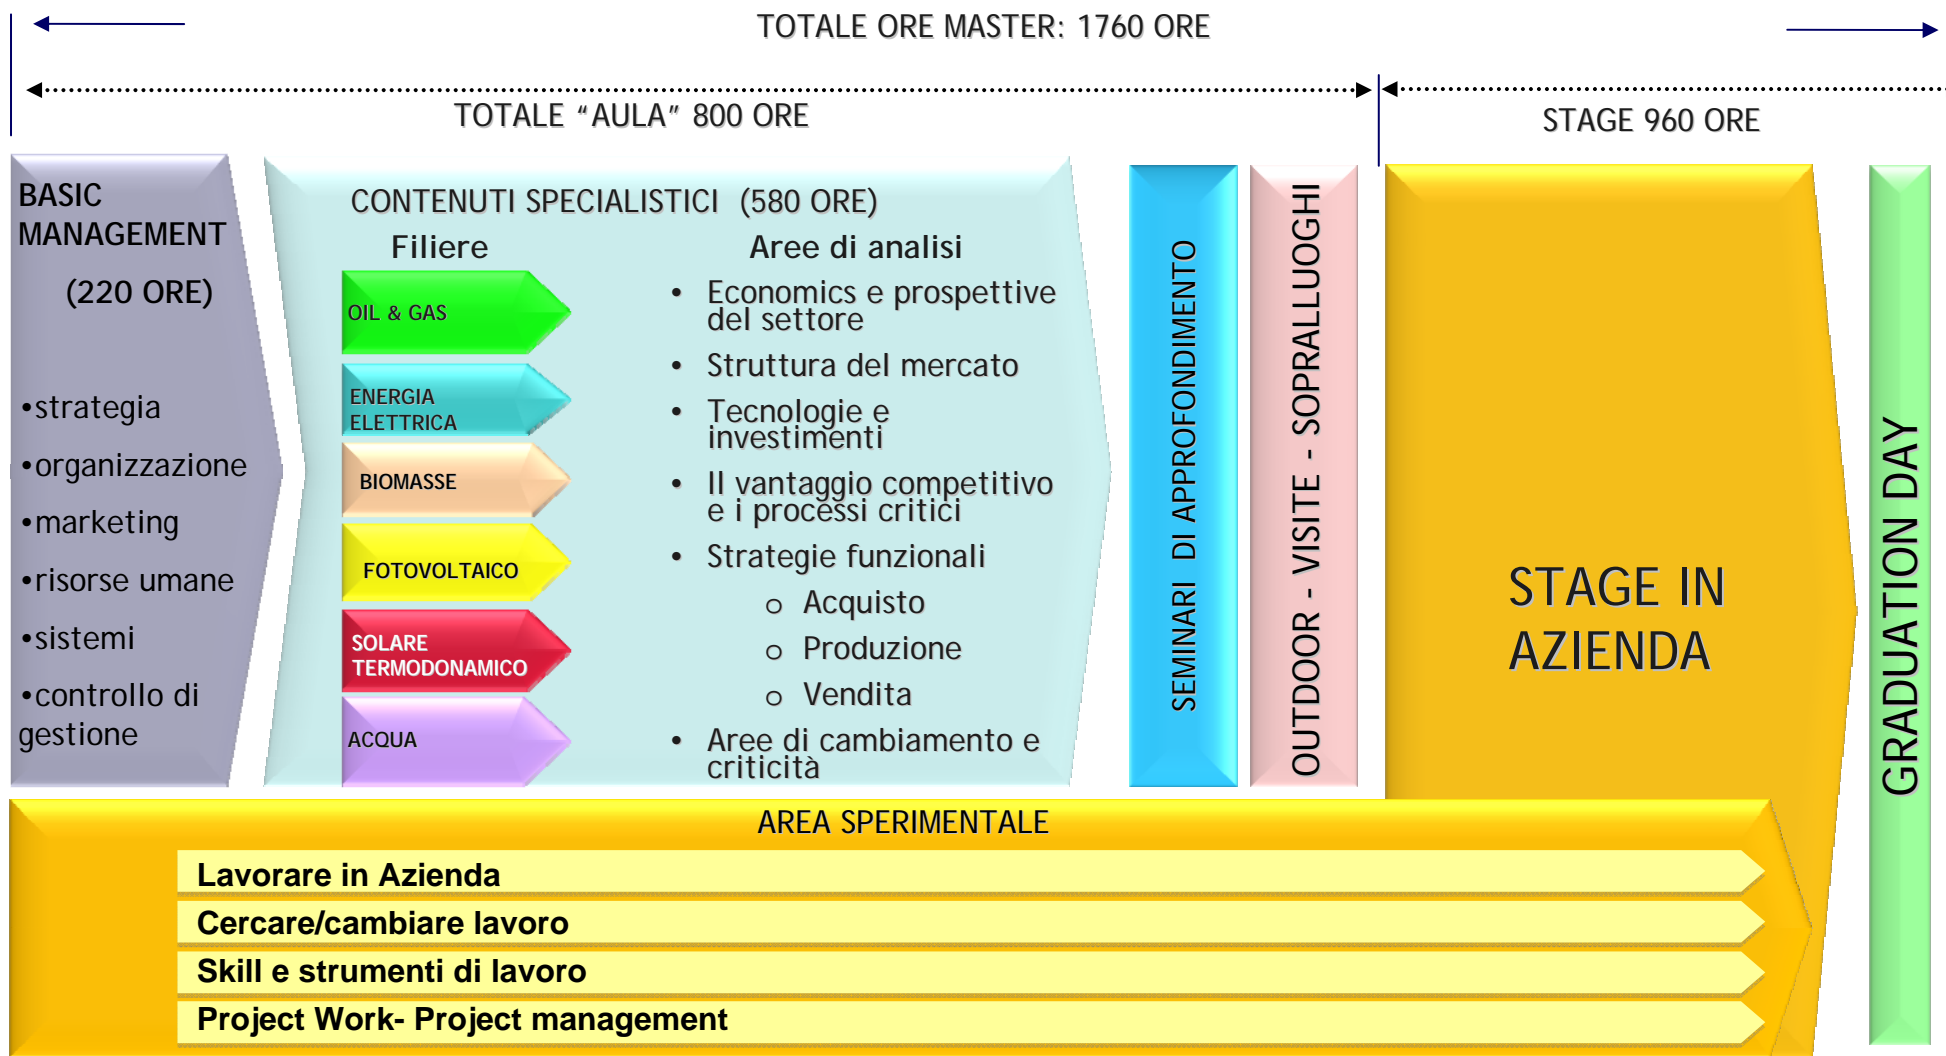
TOTALE ORE MASTER: 1760 ORE

TOTALE "AULA" 800 ORE

STAGE 960 ORE

BASIC MANAGEMENT

(220 ORE)

•strategia

•organizzazione

•marketing

•risorse umane

•sistemi

•controllo di gestione

CONTENUTI SPECIALISTICI (580 ORE)

Filiere

OIL & GAS

ENERGIA ELETTRICA

BIOMASSE

FOTOVOLTAICO

SOLARE TERMODONAMICO

ACQUA

Aree di analisi

• Economics e prospettive del settore
• Struttura del mercato
• Tecnologie e investimenti
• Il vantaggio competitivo e i processi critici
• Strategie funzionali
  o Acquisto
  o Produzione
  o Vendita
• Aree di cambiamento e criticità

SEMINARI DI APPROFONDIMENTO

OUTDOOR - VISITE - SOPRALLUOGHI

STAGE IN AZIENDA

GRADUATION DAY

AREA SPERIMENTALE

Lavorare in Azienda

Cercare/cambiare lavoro

Skill e strumenti di lavoro

Project Work- Project management